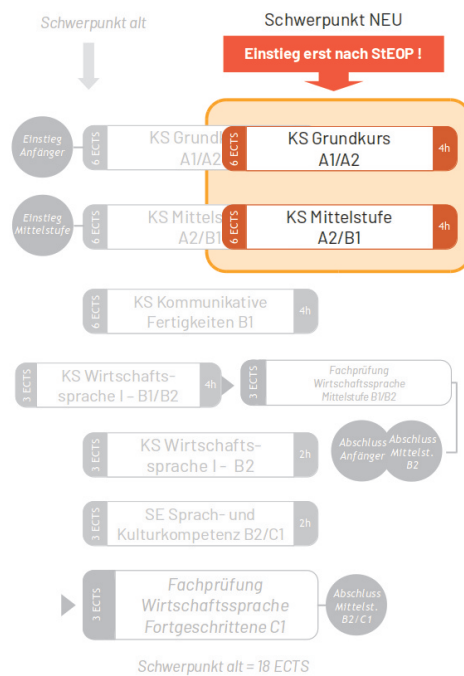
Schwerpunkt alt

Schwerpunkt NEU

Einstieg erst nach StEOP !

Einstieg Anfänger

6 ECTS KS Grund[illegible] A1/A2

6 ECTS KS Grundkurs A1/A2 4h

Einstieg Mittelstufe

6 ECTS KS Mittels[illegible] A2/B1

6 ECTS KS Mittelstufe A2/B1 4h

6 ECTS KS Kommunikative Fertigkeiten B1 4h

3 ECTS KS Wirtschaftssprache I – B1/B2 4h

3 ECTS Fachprüfung Wirtschaftssprache Mittelstufe B1/B2

Abschluss Anfänger

Abschluss Mittelst. B2

3 ECTS KS Wirtschaftssprache I – B2 2h

3 ECTS SE Sprach- und Kulturkompetenz B2/C1 2h

3 ECTS Fachprüfung Wirtschaftssprache Fortgeschrittene C1

Abschluss Mittelst. B2/C1

Schwerpunkt alt = 18 ECTS